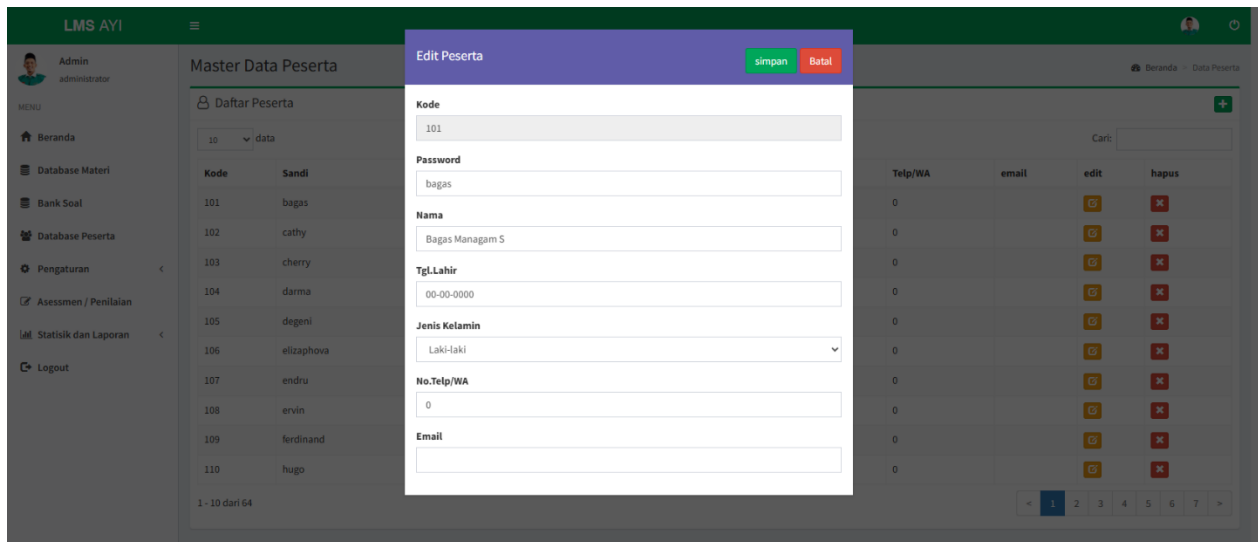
LMS AYI

Admin
administrator

MENU

Beranda
Database Materi
Bank Soal
Database Peserta
Pengaturan
Asesmen / Penilaian
Statisik dan Laporan
Logout

Master Data Peserta

Beranda > Data Peserta

Daftar Peserta

10 data

Cari:

| Kode | Sandi | Telp/WA | email | edit | hapus |
|---|---|---|---|---|---|
| 101 | bagas | 0 | | | |
| 102 | cathy | 0 | | | |
| 103 | cherry | 0 | | | |
| 104 | darma | 0 | | | |
| 105 | degeni | 0 | | | |
| 106 | elizaphova | 0 | | | |
| 107 | endru | 0 | | | |
| 108 | ervin | 0 | | | |
| 109 | ferdinand | 0 | | | |
| 110 | hugo | 0 | | | |

1 - 10 dari 64

< 1 2 3 4 5 6 7 >

Edit Peserta

simpan Batal

Kode
101

Password
bagas

Nama
Bagas Managam S

Tgl.Lahir
00-00-0000

Jenis Kelamin
Laki-laki

No.Telp/WA
0

Email